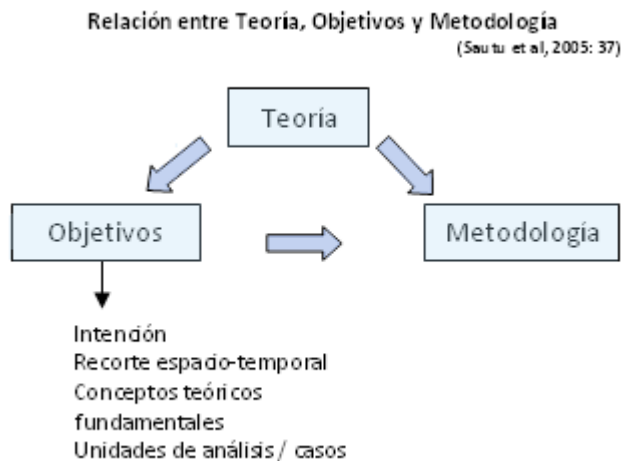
Relación entre Teoría, Objetivos y Metodología

(Sautu et al, 2005: 37)

Teoría

Objetivos

Metodología

Intención
Recorte espacio-temporal
Conceptos teóricos fundamentales
Unidades de análisis / casos